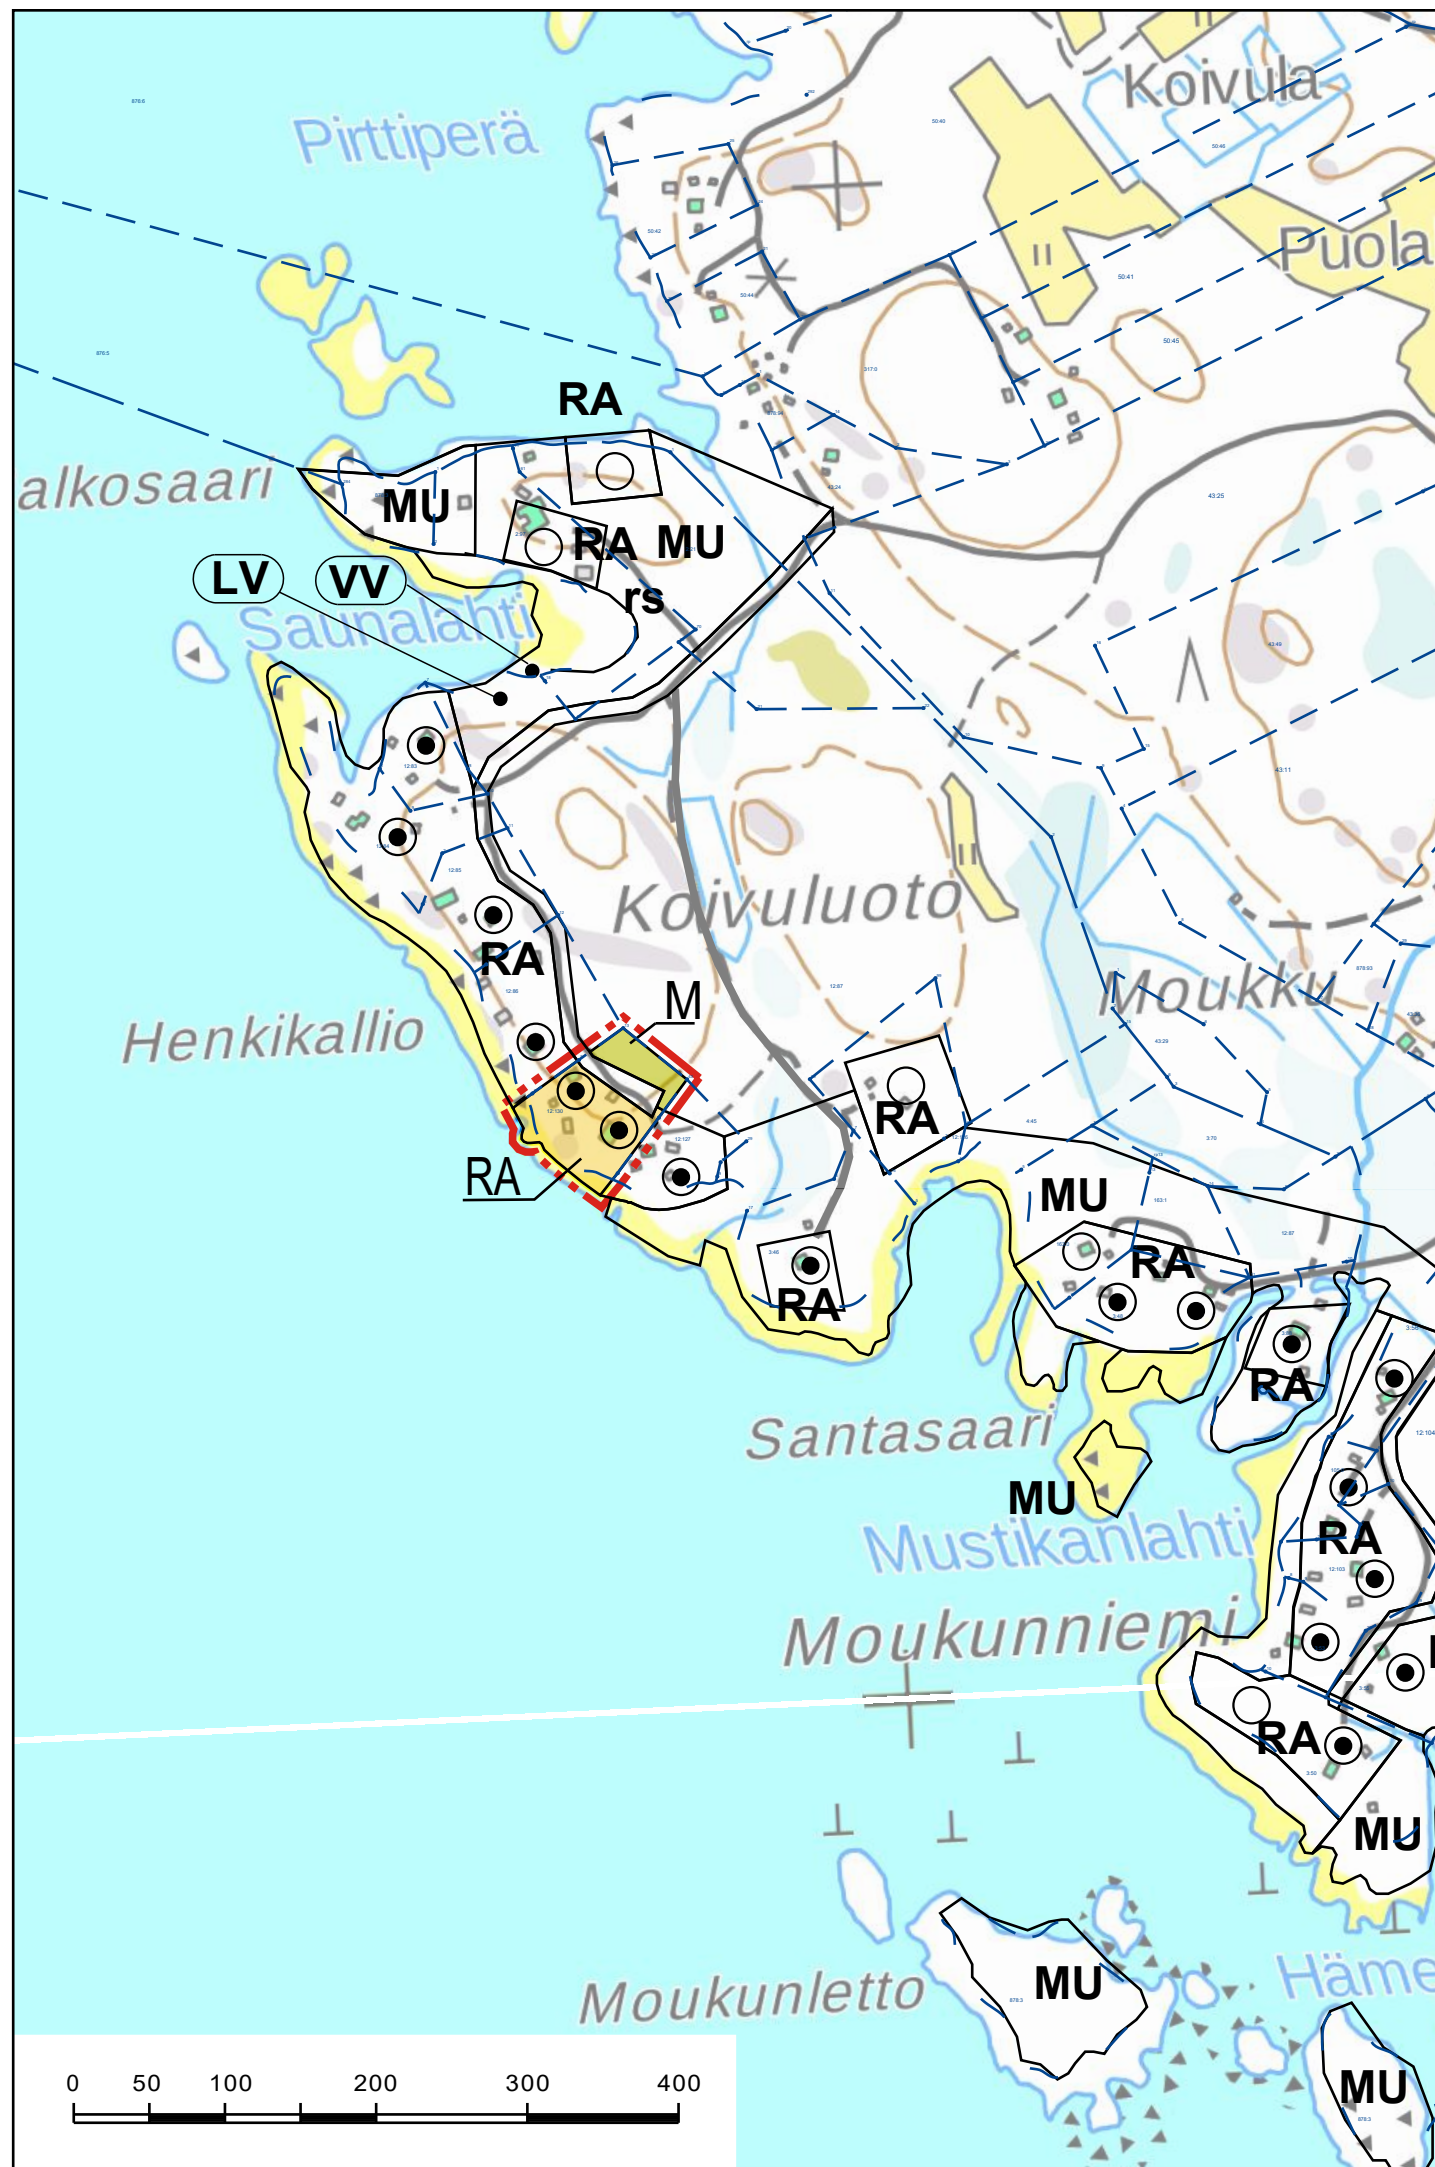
Pirttiperä
Koivula
Puola
RA
alkosaari
MU
RA
MU
rs
LV
VV
Saunalahti
RA
Koivuluoto
Henkikallio
M
RA
RA
Moukku
MU
RA
RA
RA
Santasaari
MU
Mustikanlahti
RA
Moukunniemi
RA
MU
Moukunletto
MU
Häme
MU
0
50
100
200
300
400